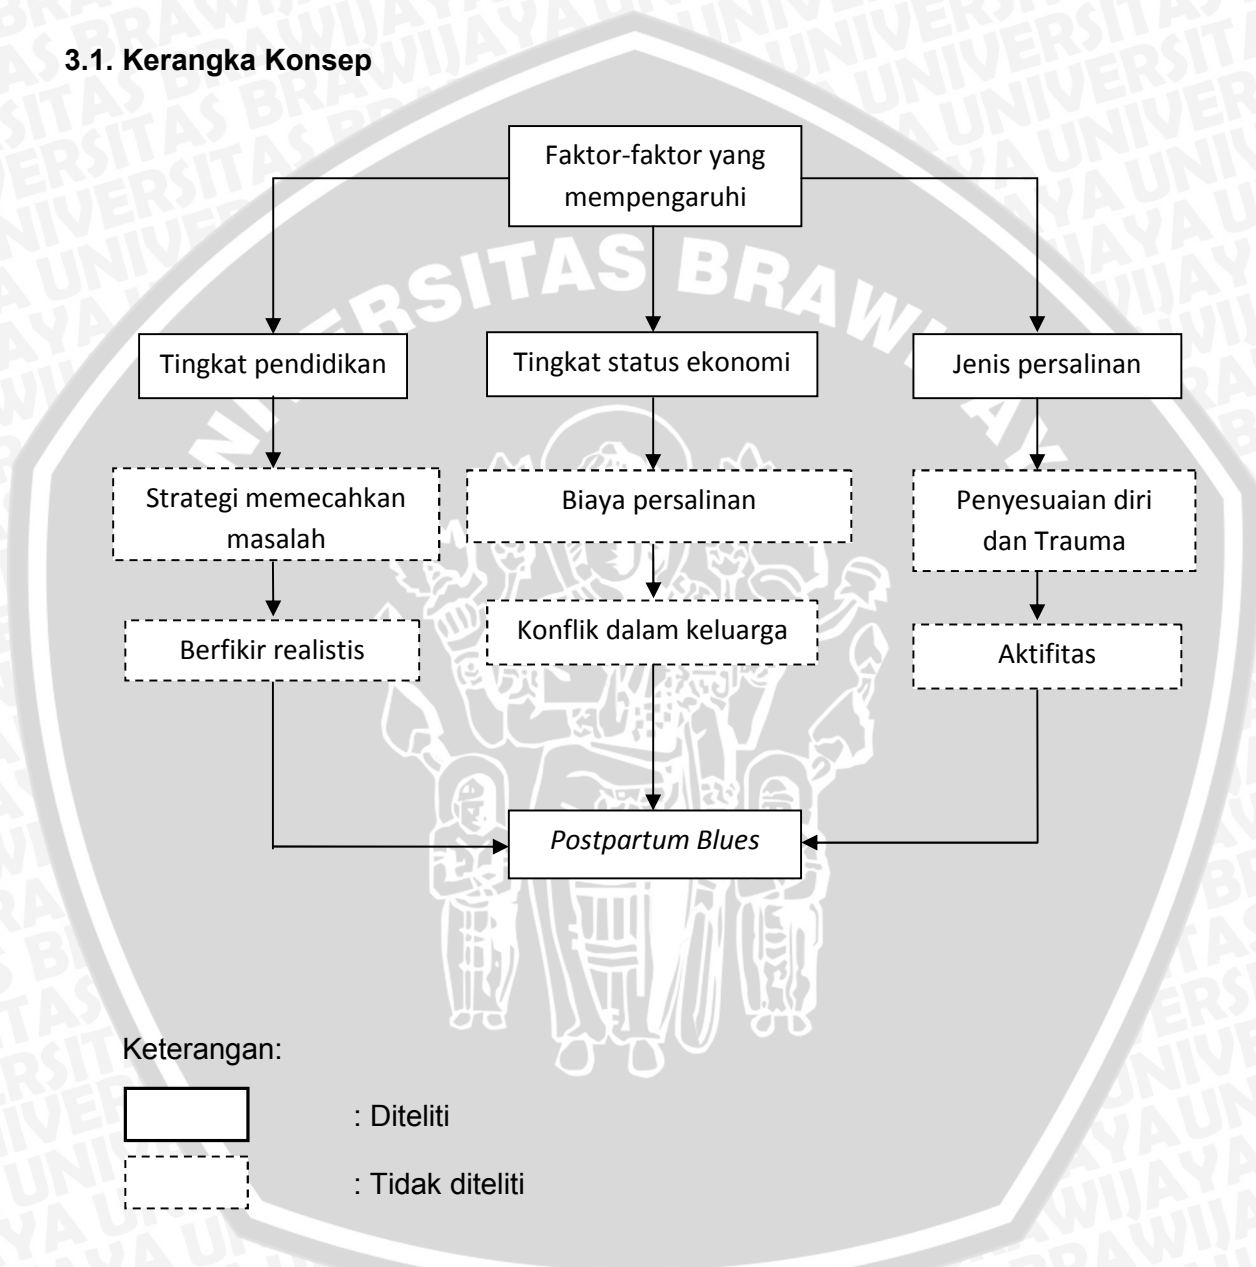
3.1. Kerangka Konsep

Faktor-faktor yang mempengaruhi

Tingkat pendidikan

Tingkat status ekonomi

Jenis persalinan

Strategi memecahkan masalah

Biaya persalinan

Penyesuaian diri dan Trauma

Berfikir realistis

Konflik dalam keluarga

Aktifitas

*Postpartum Blues*

Keterangan:

: Diteliti

: Tidak diteliti